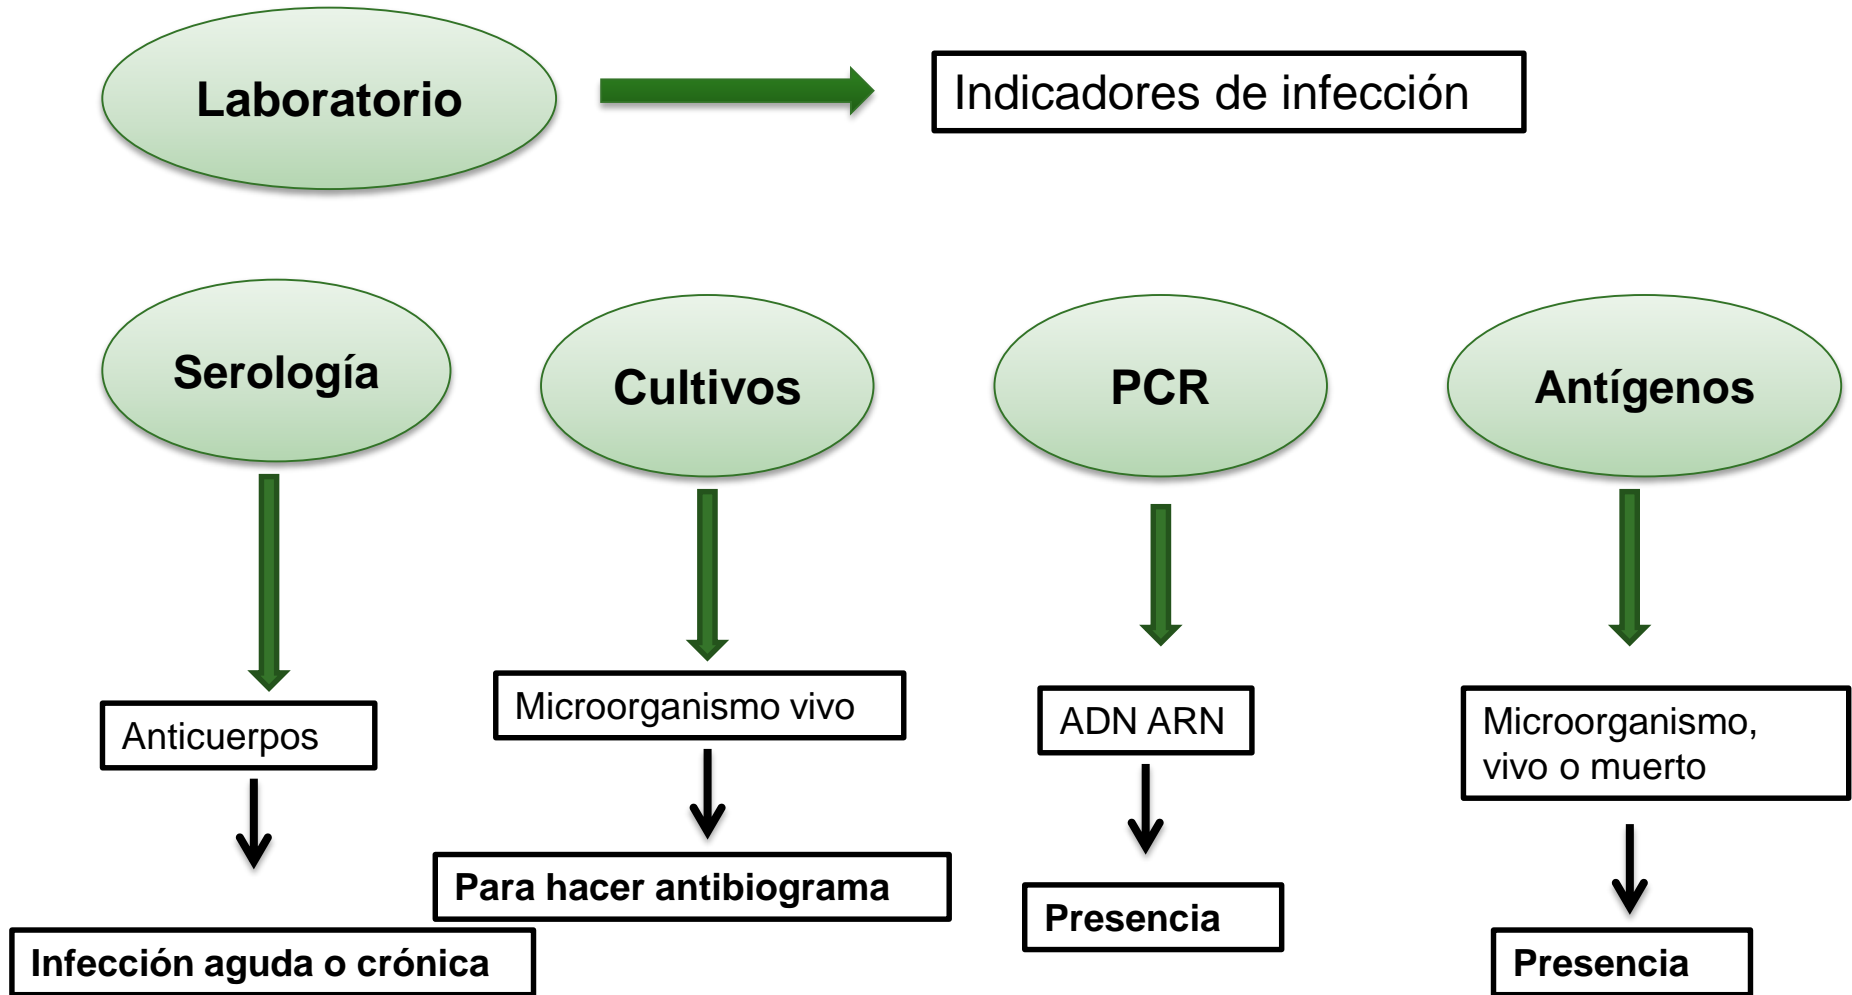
Laboratorio

Indicadores de infección

Serología

Anticuerpos

Infección aguda o crónica

Cultivos

Microorganismo vivo

Para hacer antibiograma

PCR

ADN ARN

Presencia

Antígenos

Microorganismo, vivo o muerto

Presencia